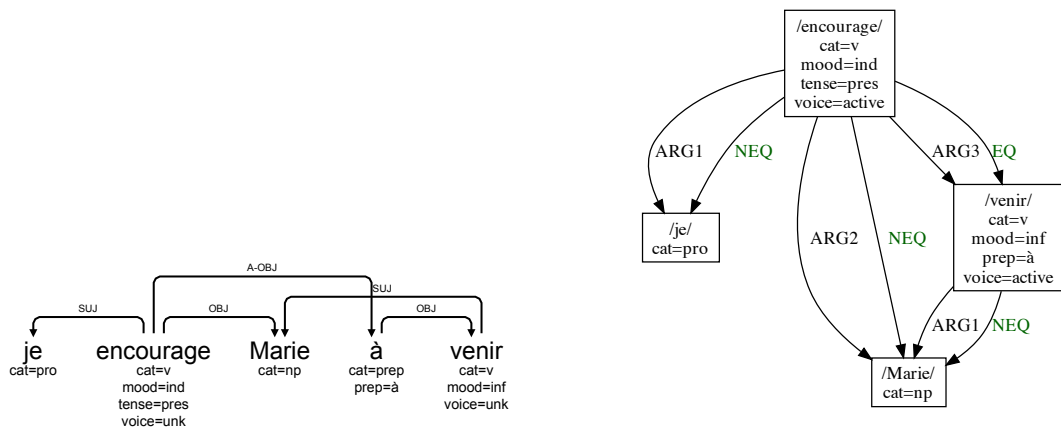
A-OBJ

SUJ

SUJ

OBJ

OBJ

je
cat=pro

encourage
cat=v
mood=ind
tense=pres
voice=unk

Marie
cat=np

à
cat=prep
prep=à

venir
cat=v
mood=inf
voice=unk

/encourage/
cat=v
mood=ind
tense=pres
voice=active

ARG1 NEQ

ARG2 NEQ

ARG3 EQ

/je/
cat=pro

/venir/
cat=v
mood=inf
prep=à
voice=active

ARG1 NEQ

/Marie/
cat=np